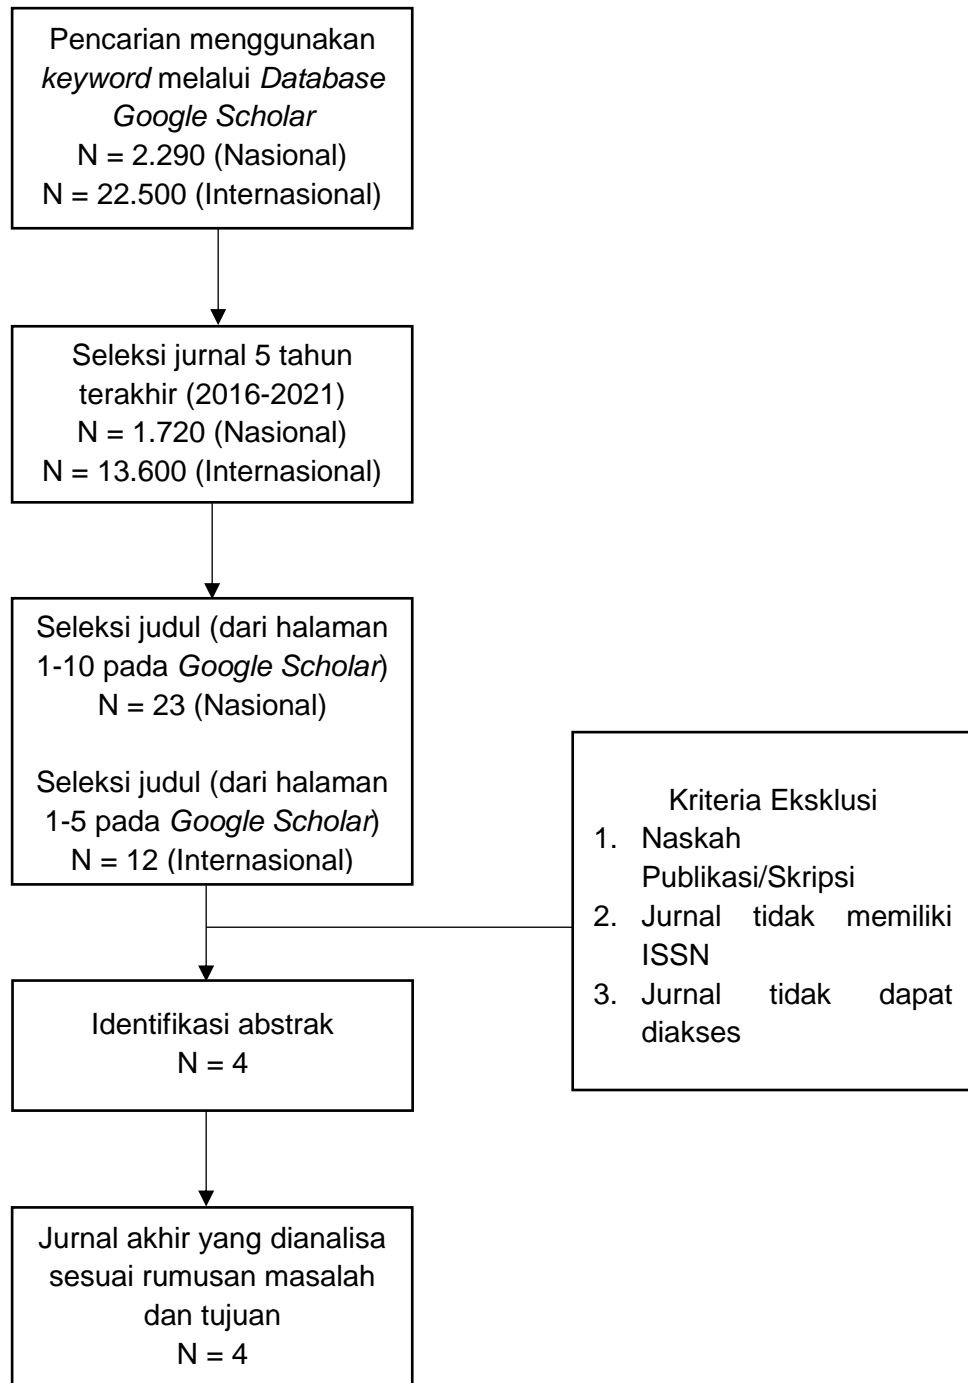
Pencarian menggunakan *keyword* melalui *Database Google Scholar*
N = 2.290 (Nasional)
N = 22.500 (Internasional)

Seleksi jurnal 5 tahun terakhir (2016-2021)
N = 1.720 (Nasional)
N = 13.600 (Internasional)

Seleksi judul (dari halaman 1-10 pada *Google Scholar*)
N = 23 (Nasional)

Seleksi judul (dari halaman 1-5 pada *Google Scholar*)
N = 12 (Internasional)

Kriteria Eksklusi
1. Naskah Publikasi/Skripsi
2. Jurnal tidak memiliki ISSN
3. Jurnal tidak dapat diakses

Identifikasi abstrak
N = 4

Jurnal akhir yang dianalisa sesuai rumusan masalah dan tujuan
N = 4